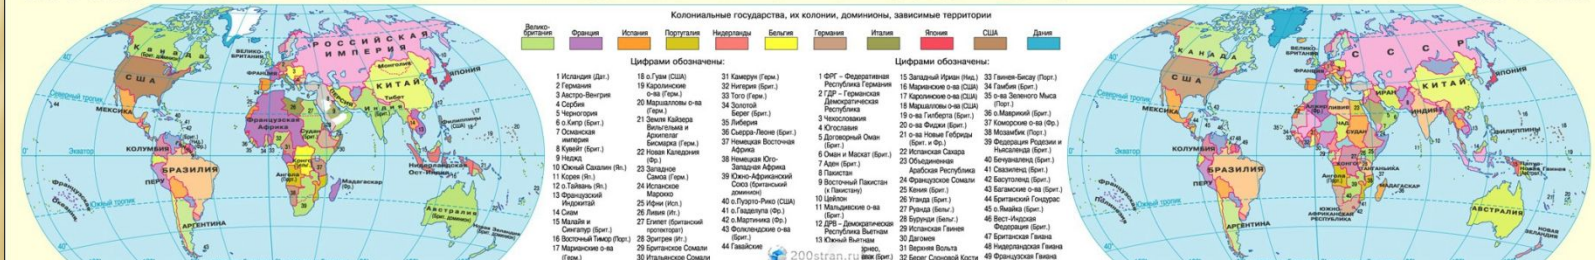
Колониальные государства, их колонии, доминионы, зависимые территории

Великобритания | Франция | Испания | Португалия | Нидерланды | Бельгия | Германия | Италия | Япония | США | Дания

Цифрами обозначены:

1 Исландия (Дат.)
2 Германия
3 Австро-Венгрия
4 Сербия
5 Черногория
6 о.Кипр (Брит.)
7 Османская империя
8 Кувейт (Брит.)
9 Неджд
10 Южный Сахалин (Яп.)
11 Корея (Яп.)
12 о.Тайвань (Яп.)
13 Французский Индокитай
14 Сиам
15 Малайя и Сингапур (Брит.)
16 Восточный Тимор (Порт.)
17 Марианские о-ва (Герм.)
18 о.Гуам (США)
19 Каролинские о-ва (Герм.)
20 Маршалловы о-ва (Герм.)
21 Земля Кайзера Вильгельма и Архипелаг Бисмарка (Герм.)
22 Новая Каледония (Фр.)
23 Западное Самоа (Герм.)
24 Испанское Марокко
25 Ифни (Исп.)
26 Ливия (Ит.)
27 Египет (британский протекторат)
28 Эритрея (Ит.)
29 Британское Сомали
30 Итальянское Сомали
31 Камерун (Герм.)
32 Нигерия (Брит.)
33 Того (Герм.)
34 Золотой Берег (Брит.)
35 Либерия
36 Сьерра-Леоне (Брит.)
37 Немецкая Восточная Африка
38 Немецкая Юго-Западная Африка
39 Южно-Африканский Союз (британский доминион)
40 о.Пуэрто-Рико (США)
41 о.Гваделупа (Фр.)
42 о.Мартиника (Фр.)
43 Фолклендские о-ва (Брит.)
44 Гавайские

Цифрами обозначены:

1 ФРГ – Федеративная Республика Германия
2 ГДР – Германская Демократическая Республика
3 Чехословакия
4 Югославия
5 Договорный Оман (Брит.)
6 Оман и Маскат (Брит.)
7 Аден (Брит.)
8 Пакистан
9 Восточный Пакистан (к Пакистану)
10 Цейлон
11 Мальдивские о-ва (Брит.)
12 ДРВ – Демократическая Республика Вьетнам
13 Южный Вьетнам
15 Западный Ириан (Нид.)
16 Марианские о-ва (США)
17 Каролинские о-ва (США)
18 Маршалловы о-ва (США)
19 о-ва Гилберта (Брит.)
20 о-ва Фиджи (Брит.)
21 о-ва Новые Гебриды (Брит. и Фр.)
22 Испанская Сахара
23 Объединенная Арабская Республика
24 Французское Сомали
25 Кения (Брит.)
26 Уганда (Брит.)
27 Руанда (Бельг.)
28 Бурунди (Бельг.)
29 Испанская Гвинея
30 Габон
31 Верхняя Вольта
32 Берег Слоновой Кости
33 Гвинея-Бисау (Порт.)
34 Гамбия (Брит.)
35 о-ва Зеленого Мыса (Порт.)
36 о.Маврикий (Брит.)
37 Коморские о-ва (Фр.)
38 Мозамбик (Порт.)
39 Федерация Родезии и Ньясаленда (Брит.)
40 Бечуаналенд (Брит.)
41 Свазиленд (Брит.)
42 Басутоленд (Брит.)
43 Багамские о-ва (Брит.)
44 Британский Гондурас
45 о.Ямайка (Брит.)
46 Вест-Индская Федерация (Брит.)
47 Британская Гвиана
48 Нидерландская Гвиана
49 Французская Гвиана

КАНАДА
США
МЕКСИКА
КОЛУМБИЯ
ПЕРУ
БРАЗИЛИЯ
АРГЕНТИНА
РОССИЙСКАЯ ИМПЕРИЯ
Монголия
КИТАЙ
ЯПОНИЯ
Французская Африка
Мадагаскар
Австралия
Северный тропик
Экватор
Южный тропик
Нидерландская Ост-Индия
Филиппины (США)

КАНАДА
США
МЕКСИКА
КОЛУМБИЯ
ПЕРУ
БРАЗИЛИЯ
АРГЕНТИНА
С С С Р
ИРАН
КИТАЙ
ЯПОНИЯ
Ангола
ЮЖНО-АФРИКАНСКИЙ СОЮЗ
АВСТРАЛИЯ
Новая Гвинея
Филиппины
Северный тропик
Экватор
Южный тропик

200stran.ru